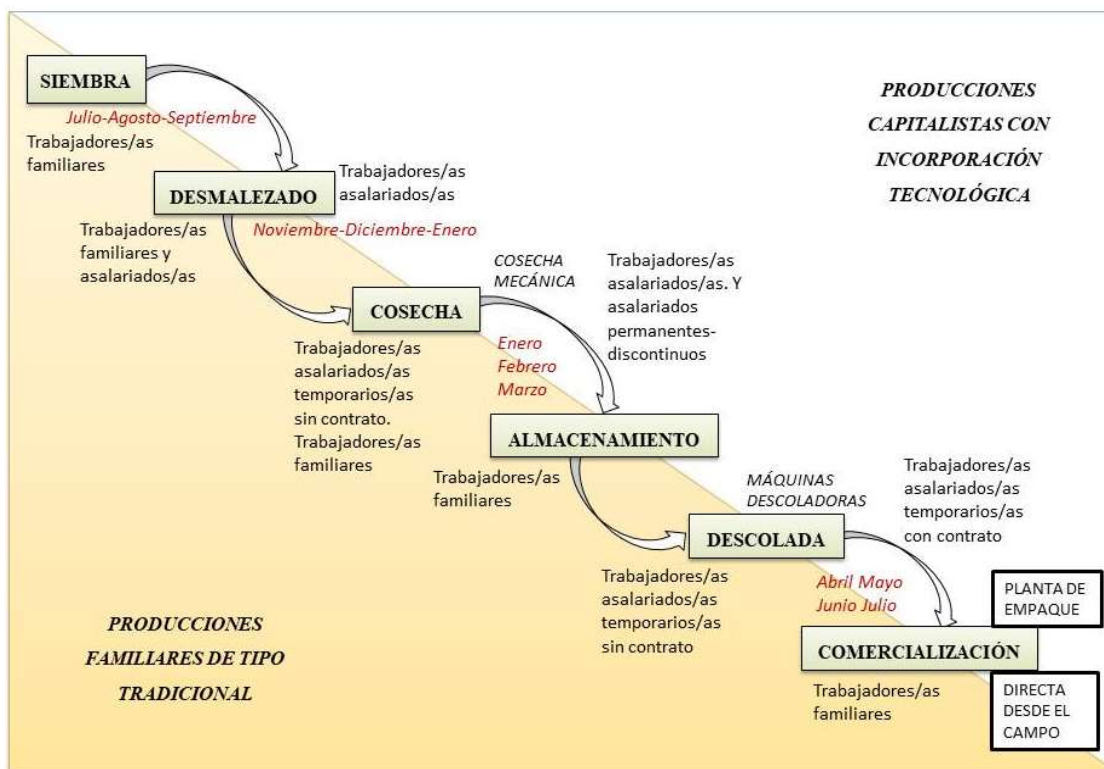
SIEMBRA

Julio-Agosto-Septiembre

Trabajadores/as familiares

PRODUCCIONES CAPITALISTAS CON INCORPORACIÓN TECNOLÓGICA

Trabajadores/as asalariados/as

DESMALEZADO

Trabajadores/as familiares y asalariados/as

Noviembre-Diciembre-Enero

COSECHA MECÁNICA

Trabajadores/as asalariados/as. Y asalariados permanentes-discontinuos

COSECHA

Trabajadores/as asalariados/as temporarios/as sin contrato. Trabajadores/as familiares

Enero Febrero Marzo

ALMACENAMIENTO

Trabajadores/as familiares

MÁQUINAS DESCOLADORAS

Trabajadores/as asalariados/as temporarios/as con contrato

DESCOLADA

Trabajadores/as asalariados/as temporarios/as sin contrato

Abril Mayo Junio Julio

PLANTA DE EMPAQUE

PRODUCCIONES FAMILIARES DE TIPO TRADICIONAL

COMERCIALIZACIÓN

Trabajadores/as familiares

DIRECTA DESDE EL CAMPO